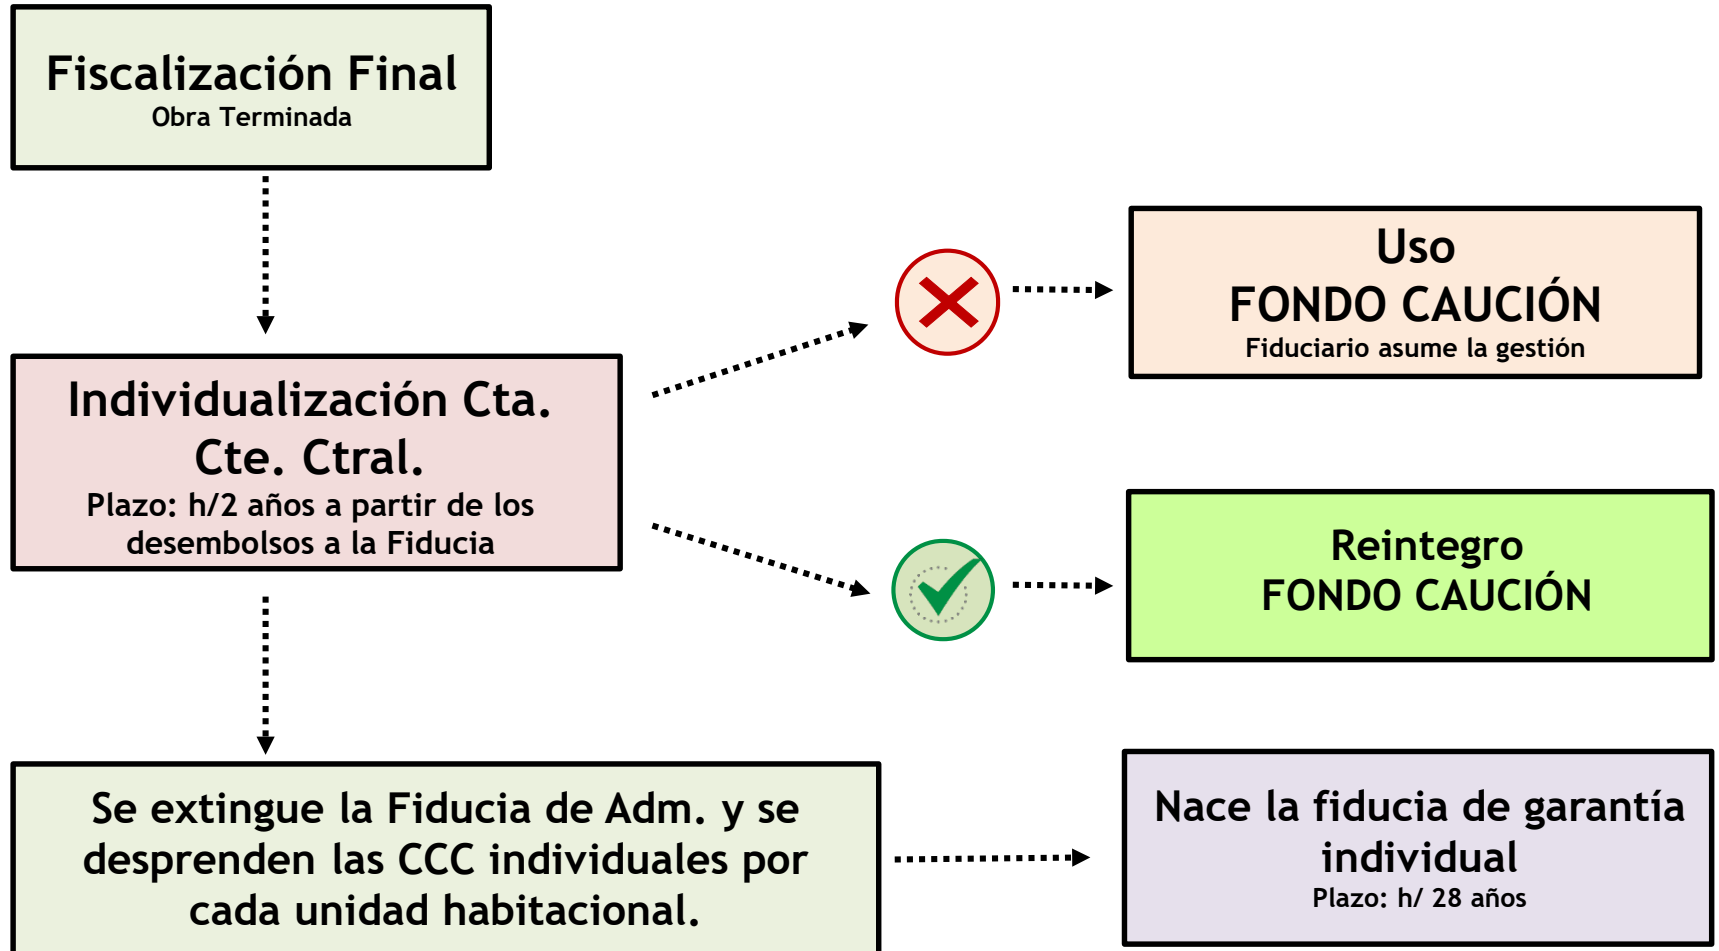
Fiscalización Final
Obra Terminada

Individualización Cta. Cte. Ctral.
Plazo: h/2 años a partir de los desembolsos a la Fiducia

Uso
FONDO CAUCIÓN
Fiduciario asume la gestión

Reintegro
FONDO CAUCIÓN

Se extingue la Fiducia de Adm. y se desprenden las CCC individuales por cada unidad habitacional.

Nace la fiducia de garantía individual
Plazo: h/ 28 años